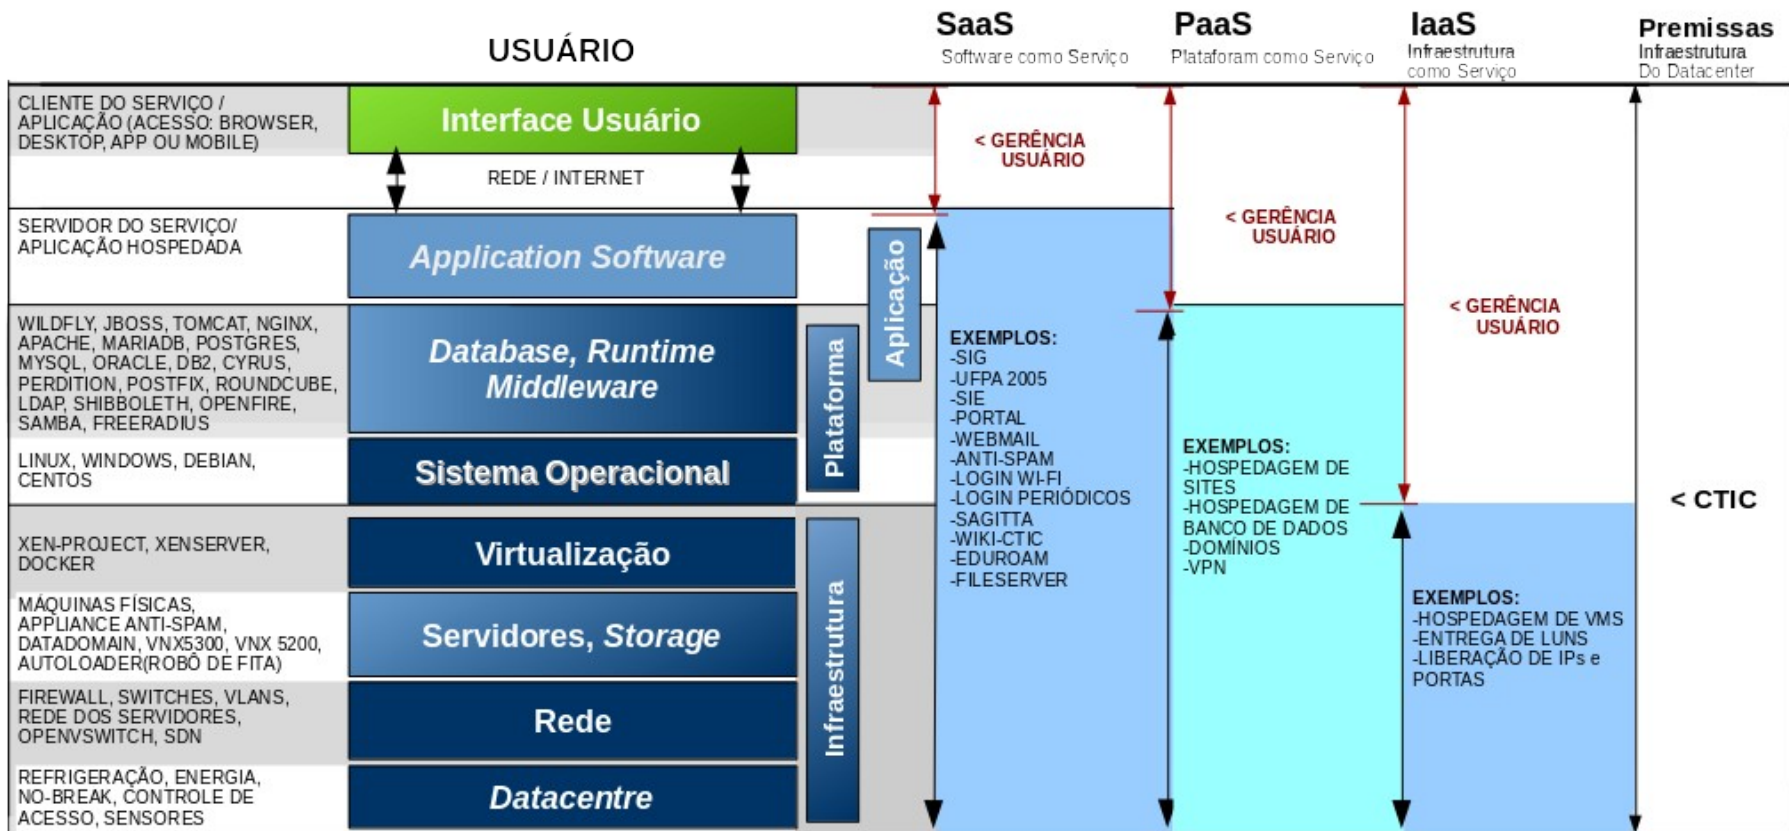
USUÁRIO

SaaS
Software como Serviço

PaaS
Plataforam como Serviço

IaaS
Infraestrutura como Serviço

Premissas
Infraestrutura Do Datacenter

CLIENTE DO SERVIÇO / APLICAÇÃO (ACESSO: BROWSER, DESKTOP, APP OU MOBILE)

Interface Usuário

REDE / INTERNET

< GERÊNCIA USUÁRIO

SERVIDOR DO SERVIÇO/ APLICAÇÃO HOSPEDADA

Application Software

Aplicação

< GERÊNCIA USUÁRIO

WILDFLY, JBOSS, TOMCAT, NGINX, APACHE, MARIADB, POSTGRES, MYSQL, ORACLE, DB2, CYRUS, PERDITION, POSTFIX, ROUNDCUBE, LDAP, SHIBBOLETH, OPENFIRE, SAMBA, FREERADIUS

Database, Runtime Middleware

Plataforma

< GERÊNCIA USUÁRIO

EXEMPLOS:
-SIG
-UFPA 2005
-SIE
-PORTAL
-WEBMAIL
-ANTI-SPAM
-LOGIN WI-FI
-LOGIN PERIÓDICOS
-SAGITTA
-WIKI-CTIC
-EDUROAM
-FILESERVER

LINUX, WINDOWS, DEBIAN, CENTOS

Sistema Operacional

EXEMPLOS:
-HOSPEDAGEM DE SITES
-HOSPEDAGEM DE BANCO DE DADOS
-DOMÍNIOS
-VPN

< CTIC

XEN-PROJECT, XENSERVER, DOCKER

Virtualização

Infraestrutura

MÁQUINAS FÍSICAS, APPLIANCE ANTI-SPAM, DATADOMAIN, VNX5300, VNX 5200, AUTOLOADER(ROBÔ DE FITA)

Servidores, Storage

EXEMPLOS:
-HOSPEDAGEM DE VMS
-ENTREGA DE LUNS
-LIBERAÇÃO DE IPs e PORTAS

FIREWALL, SWITCHES, VLANS, REDE DOS SERVIDORES, OPENVSWITCH, SDN

Rede

REFRIGERAÇÃO, ENERGIA, NO-BREAK, CONTROLE DE ACESSO, SENSORES

Datacentre